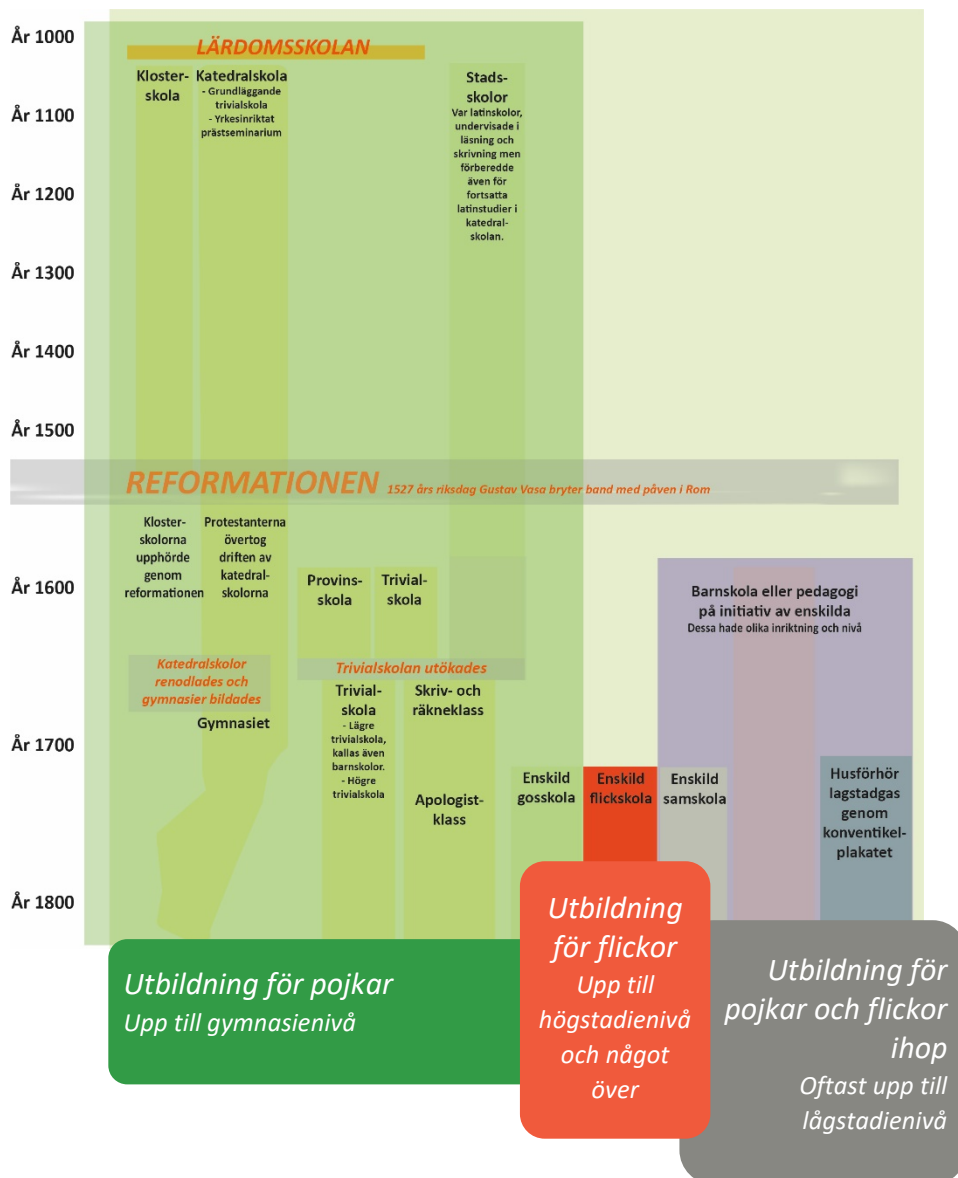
År 1000

LÄRDOMSSKOLAN

Klosterskola

Katedralskola
- Grundläggande trivialskola
- Yrkesinriktat prästseminarium

Stadsskolor
Var latinskolor, undervisade i läsning och skrivning men förberedde även för fortsatta latinstudier i katedralskolan.

År 1100

År 1200

År 1300

År 1400

År 1500

REFORMATIONEN 1527 års riksdag Gustav Vasa bryter band med påven i Rom

Klosterskolorna upphörde genom reformationen

Protestanterna övertog driften av katedralskolorna

År 1600

Provinsskola

Trivialskola

Barnskola eller pedagogi på initiativ av enskilda
Dessa hade olika inriktning och nivå

Katedralskolor renodlades och gymnasier bildades

Trivialskolan utökades

Gymnasiet

Trivialskola
- Lägre trivialskola, kallas även barnskolor.
- Högre trivialskola

Skriv- och räkneklass

År 1700

Apologistklass

Enskild gosskola

Enskild flickskola

Enskild samskola

Husförhör lagstadgas genom konventikelplakatet

År 1800

Utbildning för pojkar
Upp till gymnasienivå

Utbildning för flickor
Upp till högstadienivå och något över

Utbildning för pojkar och flickor ihop
Oftast upp till lågstadienivå